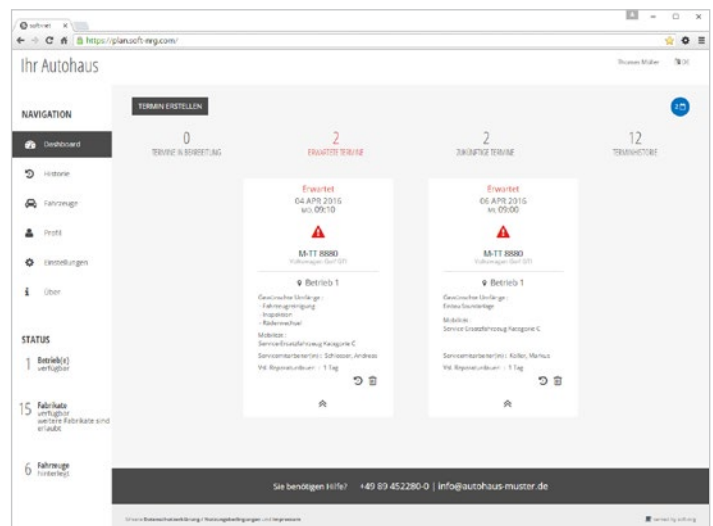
soft-nrg ×

https://plan.soft-nrg.com/

Ihr Autohaus

Thomas Müller

NAVIGATION

Dashboard

Historie

Fahrzeuge

Profil

Einstellungen

Über

STATUS

1 Betrieb(e) verfügbar

15 Fabrikate verfügbar weitere Fabrikate sind erlaubt

6 Fahrzeuge hinterlegt

TERMIN ERSTELLEN

0 TERMINE IN BEARBEITUNG

2 ERWARTETE TERMINE

2 ZUKÜNFTIGE TERMINE

12 TERMINHISTORIE

Erwartet
04 APR 2016
MO, 09:10

M-TT 8880
Volkswagen Golf GTI

Betrieb 1

Gewünschte Umfänge:
- Fahrzeugreinigung
- Inspektion
- Räderwechsel

Mobilität:
Serviceersatzfahrzeug Kategorie C

Servicemitarbeiter(in): Schlosser, Andreas

Vsl. Reparaturdauer: ~ 1 Tag

Erwartet
06 APR 2016
MI, 09:00

M-TT 8880
Volkswagen Golf GTI

Betrieb 1

Gewünschte Umfänge:
Einbau Soundanlage

Mobilität:
Service Ersatzfahrzeug Kategorie C

Servicemitarbeiter(in): Koller, Markus

Vsl. Reparaturdauer: ~ 1 Tag

Sie benötigen Hilfe? +49 89 452280-0 | info@autohaus-muster.de

Unsere Datenschutzerklärung / Nutzungsbedingungen und Impressum

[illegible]